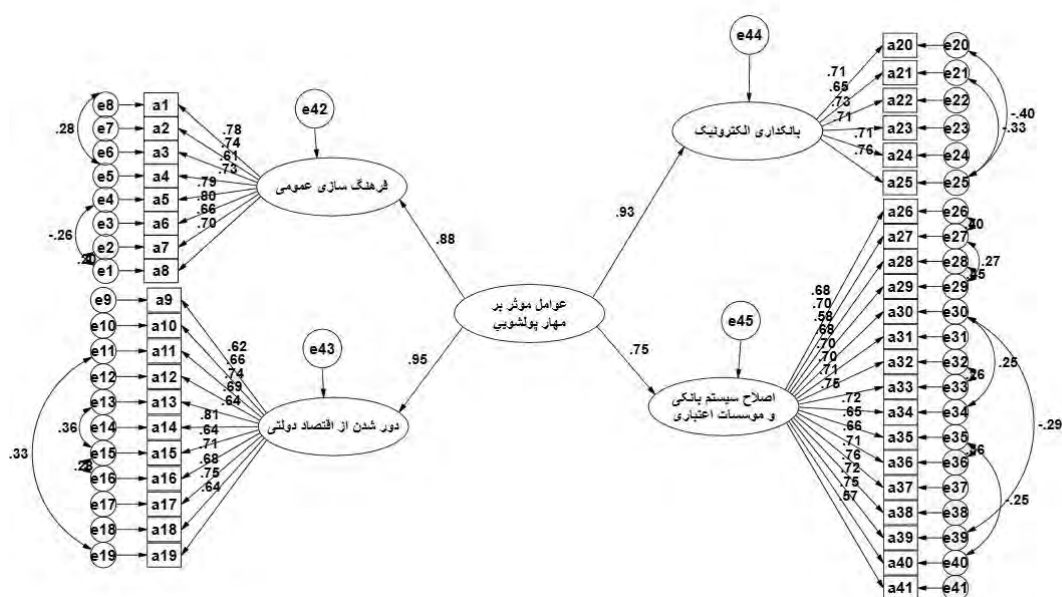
e44
a20 e20
.71
a21 e21
.65
.73
a22 e22
-.40
.71
-.33
بانکداری الکترونیک
a23 e23
.71
a24 e24
.76
a25 e25

e42
a1 e8
.78
a2 e7
.28
.74
.61
a3 e6
.73
a4 e5
فرهنگ سازی عمومی
.79
a5 e4
.80
.66
a6 e3
.70
-.26
a7 e2
.20
a8 e1

.88
.93
a26 e26
.30
a27 e27
.27
a28 e28
.35
.68
.70
a29 e29
.58
عوامل موثر بر مهار پولشویی
.68
a30 e30
.70
.70
a31 e31
.71
.75
a32 e32
.26
.25
a33 e33
.72
a34 e34
.65
.66
a35 e35
-.29
.71
.36
a36 e36
.76
.72
a37 e37
.75
.25
.57
a38 e38
a39 e39
a40 e40
a41 e41

e45
.75
اصلاح سیستم بانکی و موسسات اعتباری

a9 e9
a10 e10
.62
a11 e11
.66
.74
a12 e12
.69
.64
a13 e13
e43
.95
.81
a14 e14
.36
.64
دور شدن از اقتصاد دولتی
.71
a15 e15
.28
.68
a16 e16
.33
.75
.64
a17 e17
a18 e18
a19 e19